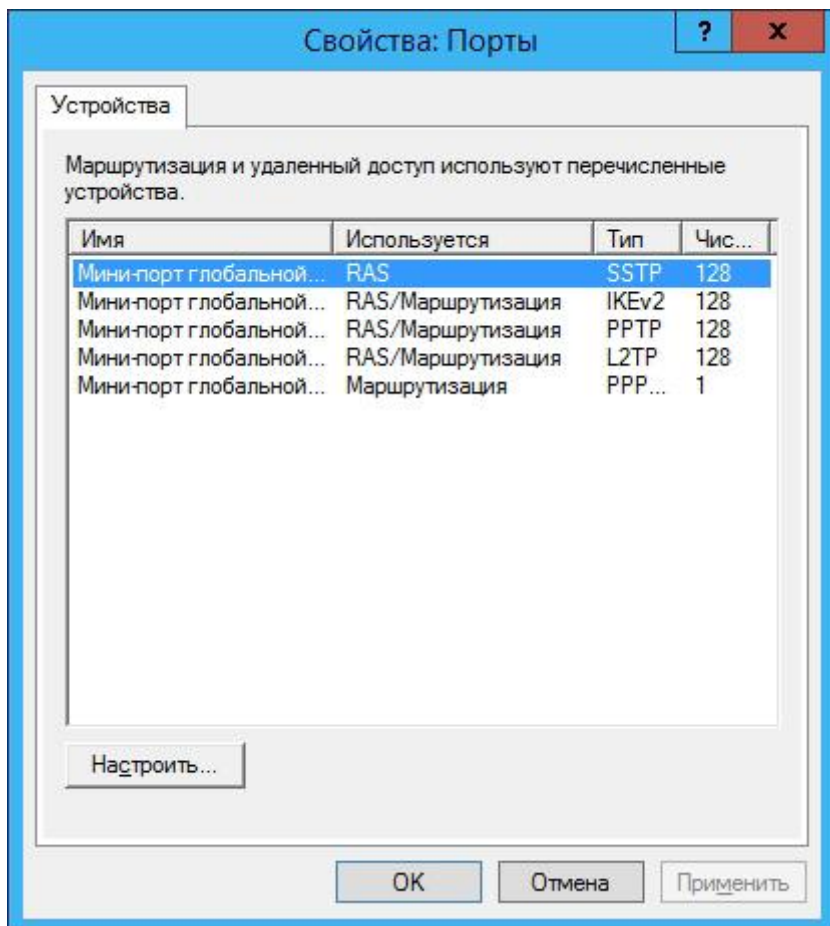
Свойства: Порты

?

X

Устройства

Маршрутизация и удаленный доступ используют перечисленные устройства.

| Имя | Используется | Тип | Чис... |
|---|---|---|---|
| Мини-порт глобальной... | RAS | SSTP | 128 |
| Мини-порт глобальной... | RAS/Маршрутизация | IKEv2 | 128 |
| Мини-порт глобальной... | RAS/Маршрутизация | PPTP | 128 |
| Мини-порт глобальной... | RAS/Маршрутизация | L2TP | 128 |
| Мини-порт глобальной... | Маршрутизация | PPP... | 1 |

Настроить...

OK

Отмена

Применить